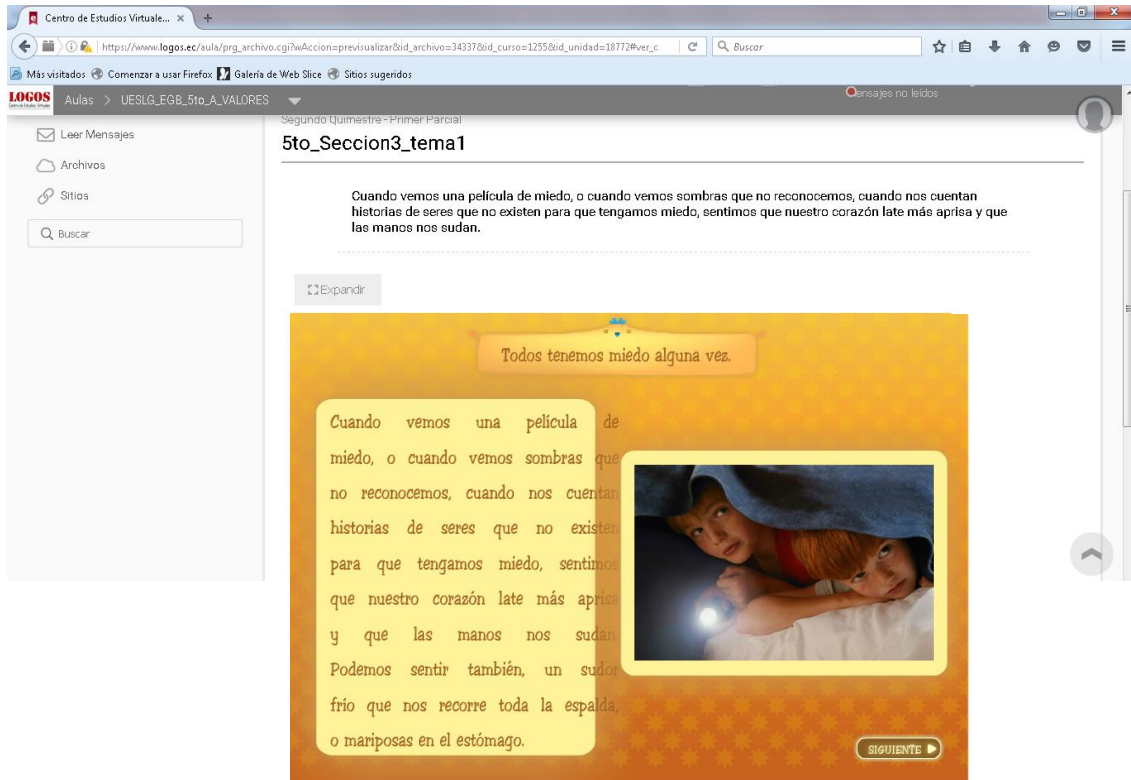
Centro de Estudios Virtuale... ×

https://www.logos.ec/aula/prg_archivo.cgi?wAccion=previsualizar&id_archivo=34337&id_curso=1255&id_unidad=18772#ver_c

Buscar

Más visitados Comenzar a usar Firefox Galería de Web Slice Sitios sugeridos

LOGOS Aulas > UESLG_EGB_5to_A_VALORES

Mensajes no leídos

Leer Mensajes

Archivos

Sitios

Buscar

Segundo Quimestre - Primer Parcial

5to_Seccion3_tema1

Cuando vemos una película de miedo, o cuando vemos sombras que no reconocemos, cuando nos cuentan historias de seres que no existen para que tengamos miedo, sentimos que nuestro corazón late más aprisa y que las manos nos sudan.

Expandir

Todos tenemos miedo alguna vez.

Cuando vemos una película de miedo, o cuando vemos sombras que no reconocemos, cuando nos cuentan historias de seres que no existen para que tengamos miedo, sentimos que nuestro corazón late más aprisa y que las manos nos sudan. Podemos sentir también, un sudor frío que nos recorre toda la espalda, o mariposas en el estómago.

SIGUIENTE